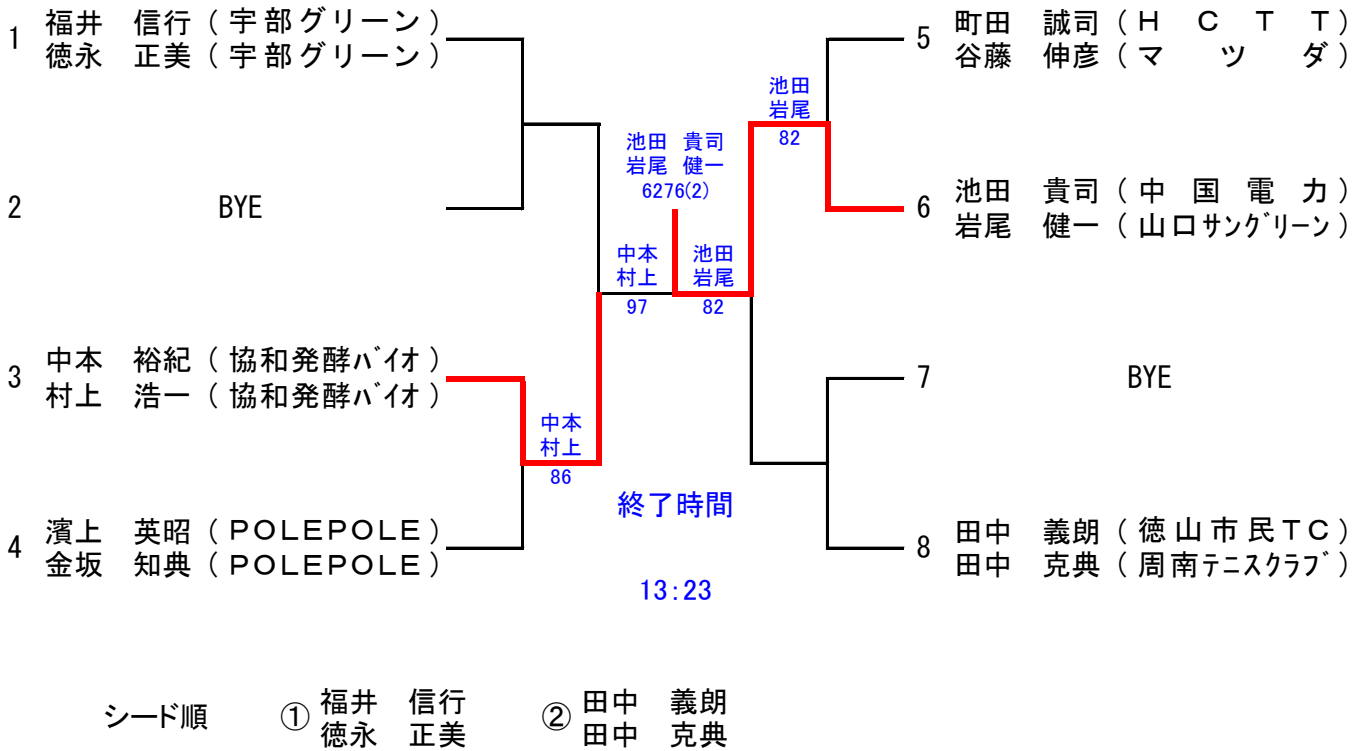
1 福井 信行（宇部グリーン）
徳永 正美（宇部グリーン）

2 BYE

3 中本 裕紀（協和発酵ﾊﾞｲｵ）
村上 浩一（協和発酵ﾊﾞｲｵ）

4 濱上 英昭（POLEPOLE）
金坂 知典（POLEPOLE）

中本
村上
86

中本
村上
97

池田 貴司
岩尾 健一
6276(2)

池田
岩尾
82

池田
岩尾
82

終了時間

13:23

5 町田 誠司（HCTT）
谷藤 伸彦（マツダ）

6 池田 貴司（中国電力）
岩尾 健一（山口ｻﾝｸﾞﾘｰﾝ）

7 BYE

8 田中 義朗（徳山市民TC）
田中 克典（周南ﾃﾆｽｸﾗﾌﾞ）

シード順 ① 福井 信行
徳永 正美
② 田中 義朗
田中 克典